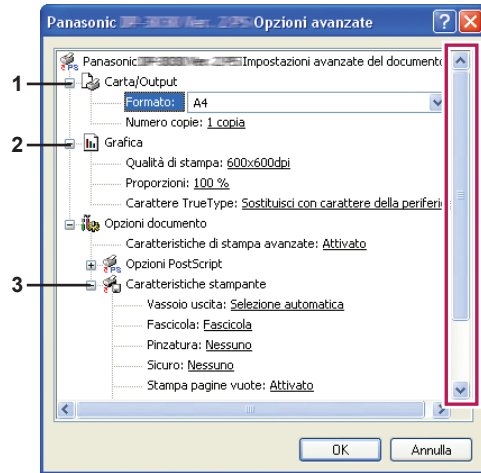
Panasonic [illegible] Opzioni avanzate

Panasonic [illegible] Impostazioni avanzate del documento

1
Carta/Output
Formato: A4
Numero copie: 1 copia

2
Grafica
Qualità di stampa: 600x600dpi
Proporzioni: 100 %
Carattere TrueType: Sostituisci con carattere della periferi

Opzioni documento
Caratteristiche di stampa avanzate: Attivato
Opzioni PostScript

3
Caratteristiche stampante
Vassoio uscita: Selezione automatica
Fascicola: Fascicola
Pinzatura: Nessuno
Sicuro: Nessuno
Stampa pagine vuote: Attivato

OK
Annulla